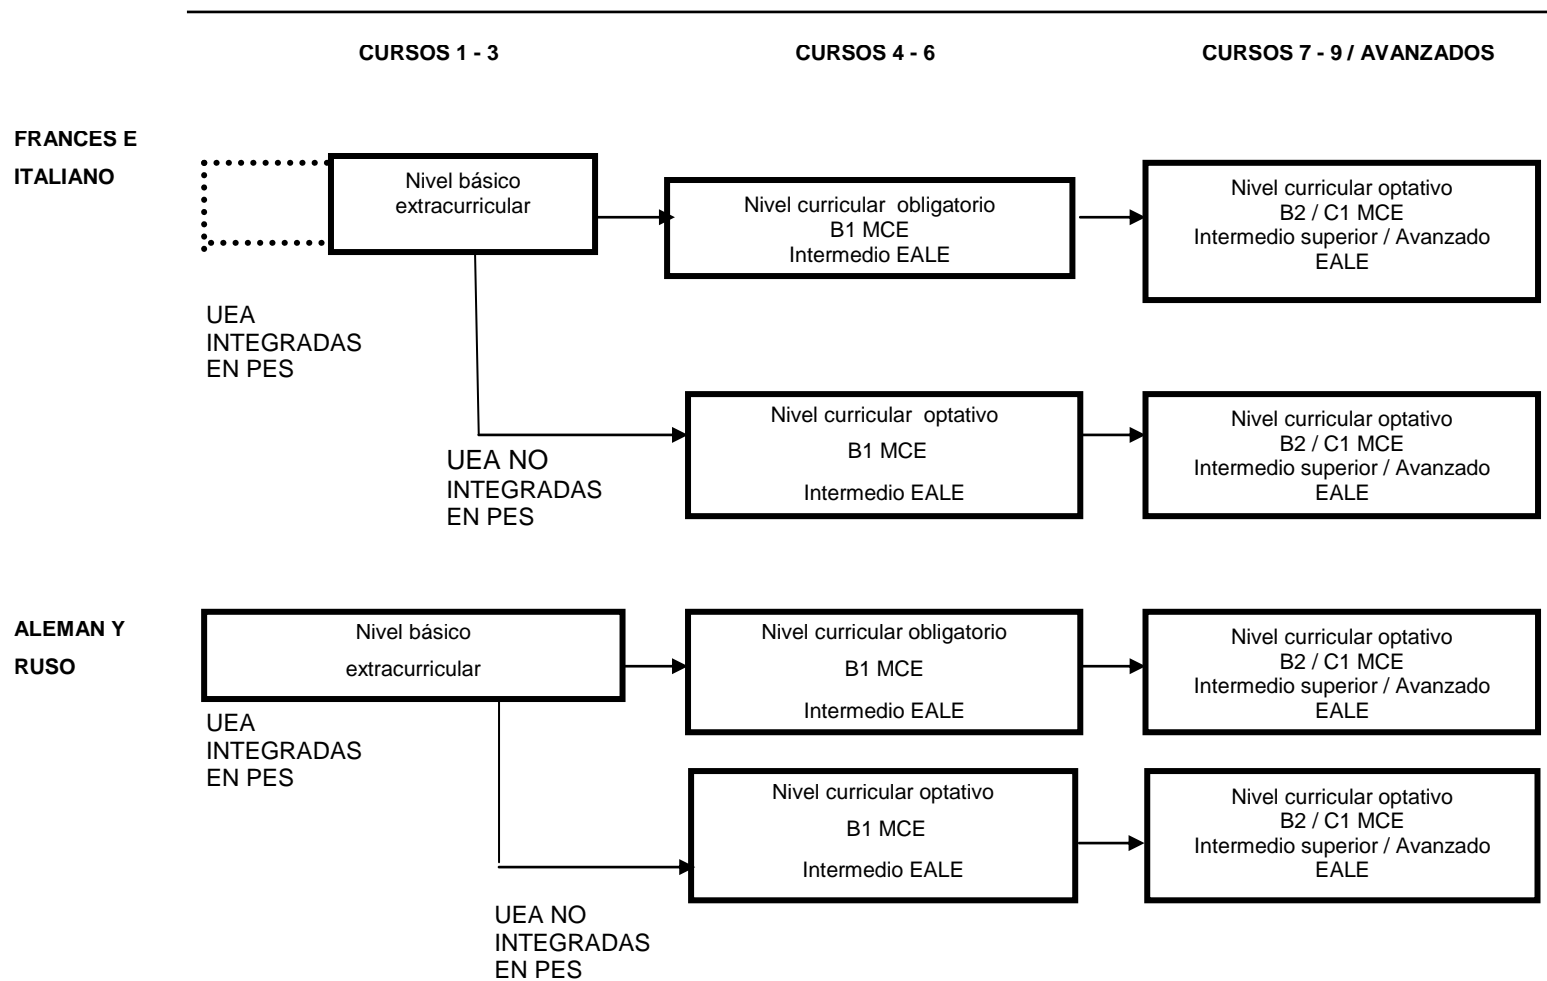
CURSOS 1 - 3

CURSOS 4 - 6

CURSOS 7 - 9 / AVANZADOS

FRANCES E ITALIANO

Nivel básico extracurricular

Nivel curricular obligatorio
B1 MCE
Intermedio EALE

Nivel curricular optativo
B2 / C1 MCE
Intermedio superior / Avanzado
EALE

UEA INTEGRADAS EN PES

Nivel curricular optativo
B1 MCE
Intermedio EALE

Nivel curricular optativo
B2 / C1 MCE
Intermedio superior / Avanzado
EALE

UEA NO INTEGRADAS EN PES

ALEMAN Y RUSO

Nivel básico
extracurricular

Nivel curricular obligatorio
B1 MCE
Intermedio EALE

Nivel curricular optativo
B2 / C1 MCE
Intermedio superior / Avanzado
EALE

UEA INTEGRADAS EN PES

Nivel curricular optativo
B1 MCE
Intermedio EALE

Nivel curricular optativo
B2 / C1 MCE
Intermedio superior / Avanzado
EALE

UEA NO INTEGRADAS EN PES